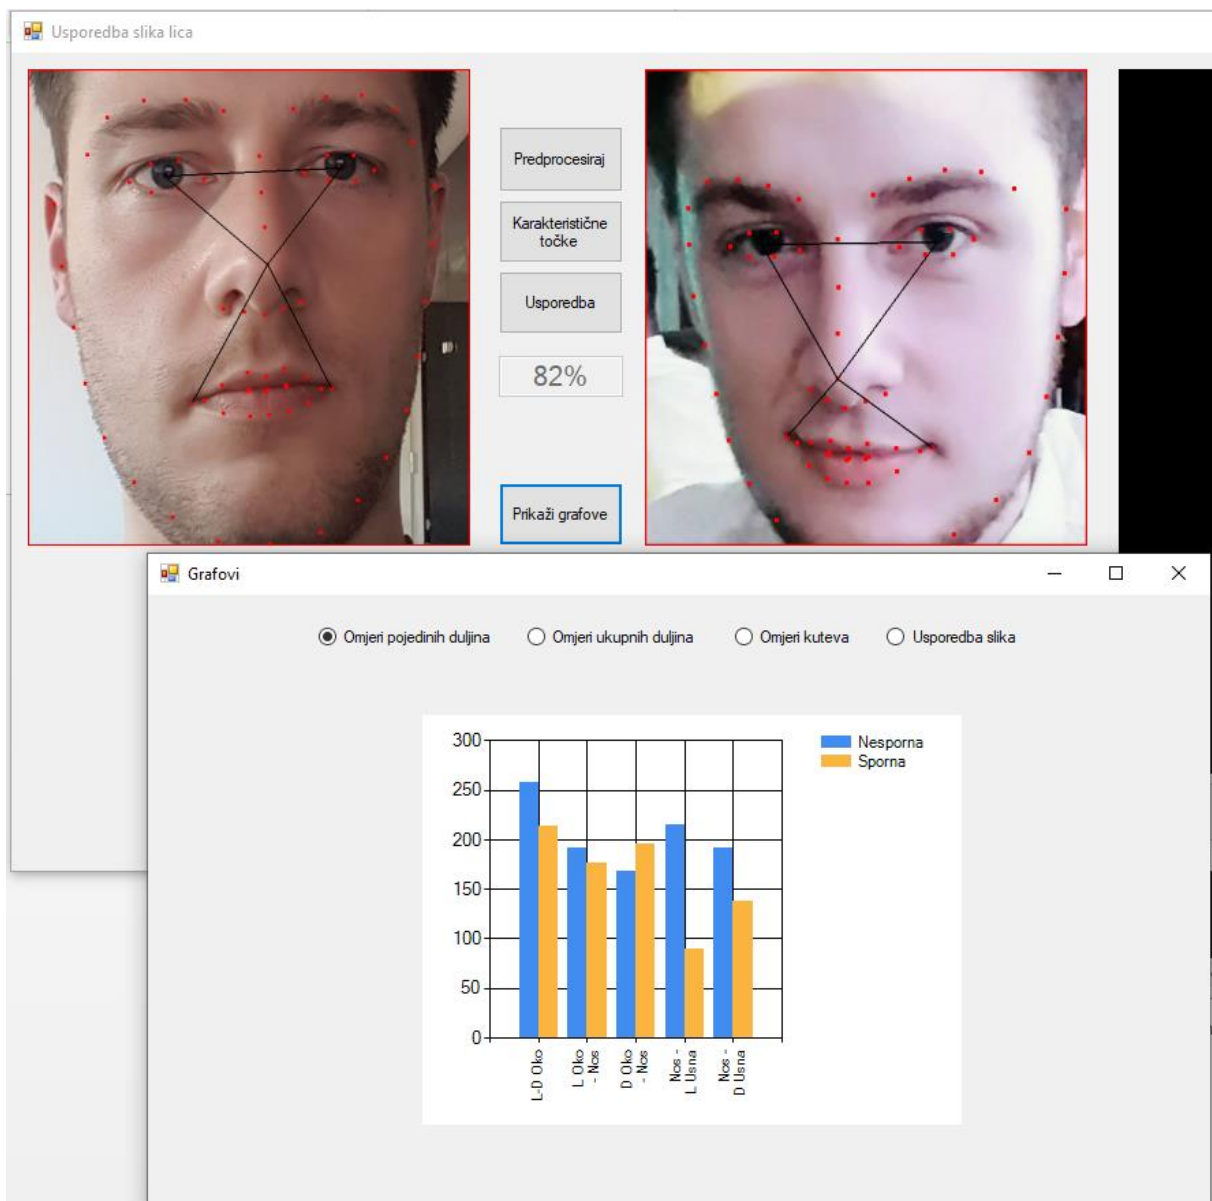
Usporedba slika lica

Predprocesiraj

Karakteristične točke

Usporedba

82%

Prikaži grafove

Grafovi

Omjeri pojedinih duljina
Omjeri ukupnih duljina
Omjeri kuteva
Usporedba slika

300
250
200
150
100
50
0

L-D Oko
L Oko - Nos
D Oko - Nos
Nos - L Usna
Nos - D Usna

Nesporna
Sporna